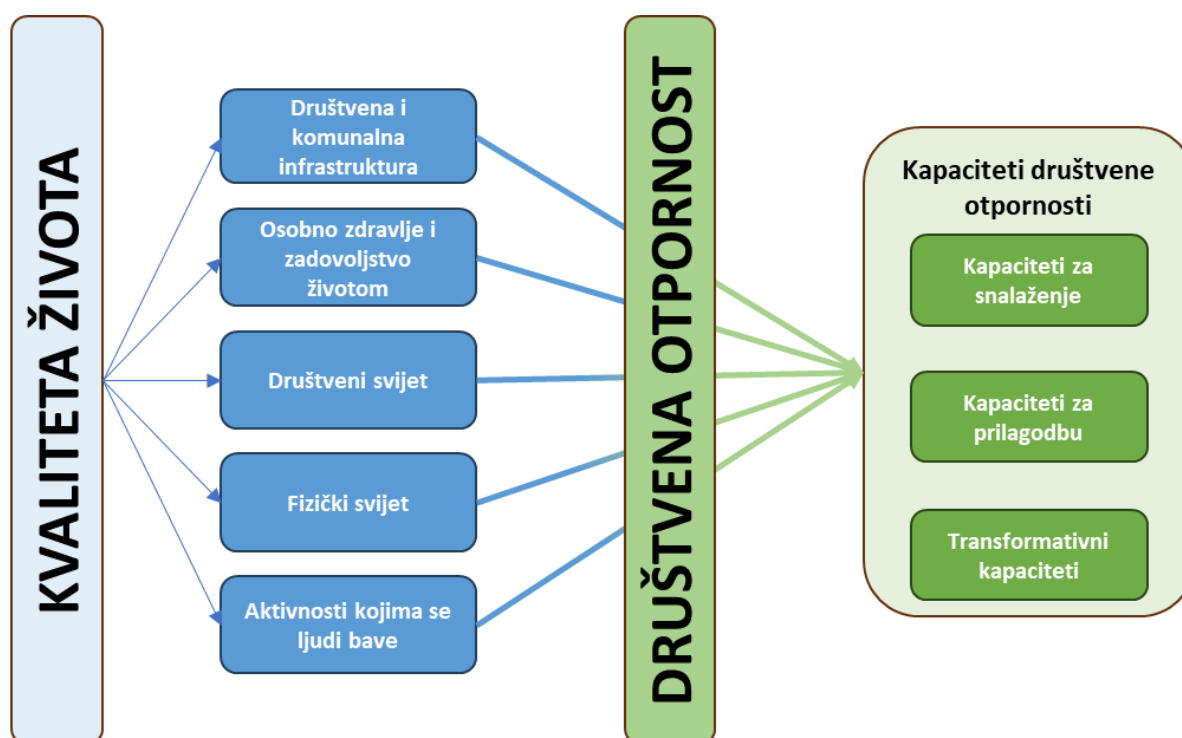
KVALITETA ŽIVOTA

Društvena i komunalna infrastruktura

Osobno zdravlje i zadovoljstvo životom

Društveni svijet

Fizički svijet

Aktivnosti kojima se ljudi bave

DRUŠTVENA OTPORNOST

Kapaciteti društvene otpornosti

Kapaciteti za snalaženje

Kapaciteti za prilagodbu

Transformativni kapaciteti